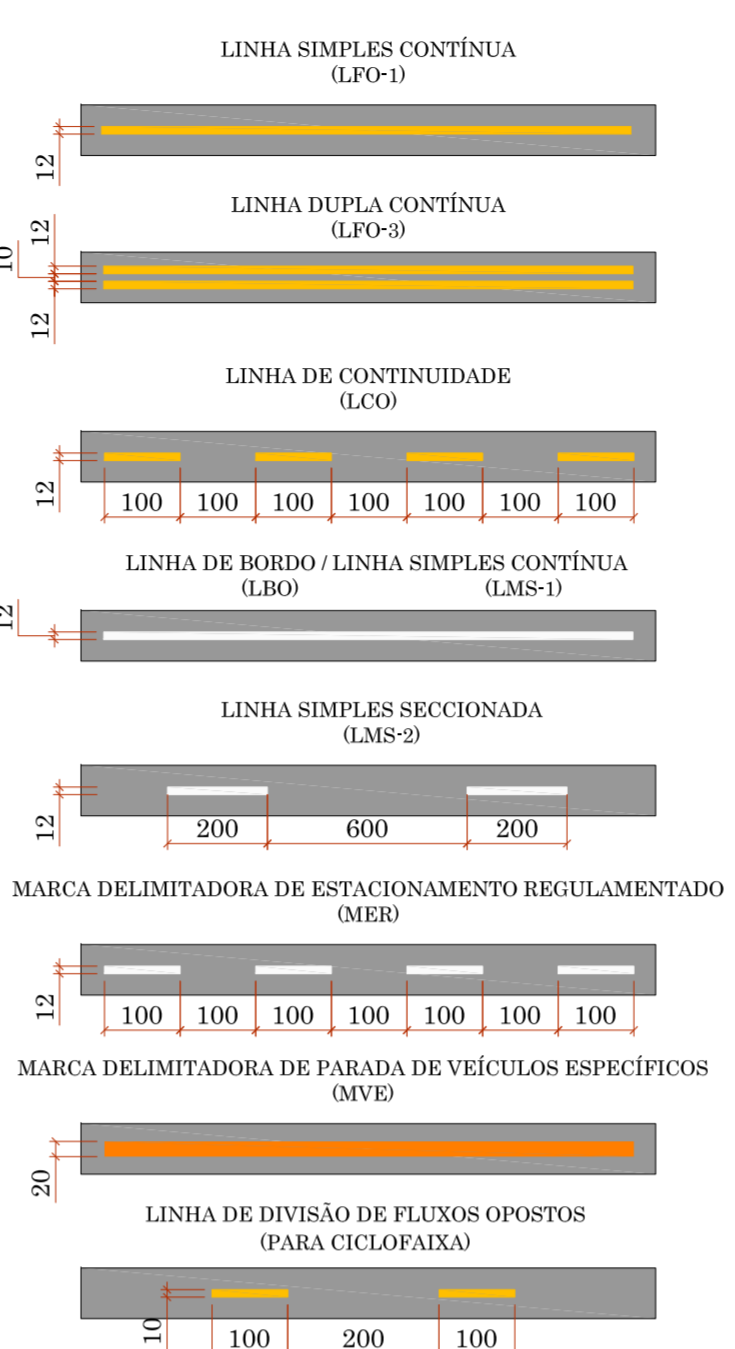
LINHA SIMPLES CONTÍNUA
(LFO-1)

12

LINHA DUPLA CONTÍNUA
(LFO-3)

12
10
12

LINHA DE CONTINUIDADE
(LCO)

12
100 100 100 100 100 100 100

LINHA DE BORDO / LINHA SIMPLES CONTÍNUA
(LBO) (LMS-1)

12

LINHA SIMPLES SECCIONADA
(LMS-2)

12
200 600 200

MARCA DELIMITADORA DE ESTACIONAMENTO REGULAMENTADO
(MER)

12
100 100 100 100 100 100 100

MARCA DELIMITADORA DE PARADA DE VEÍCULOS ESPECÍFICOS
(MVE)

20

LINHA DE DIVISÃO DE FLUXOS OPOSTOS
(PARA CICLOFAIXA)

10
100 200 100